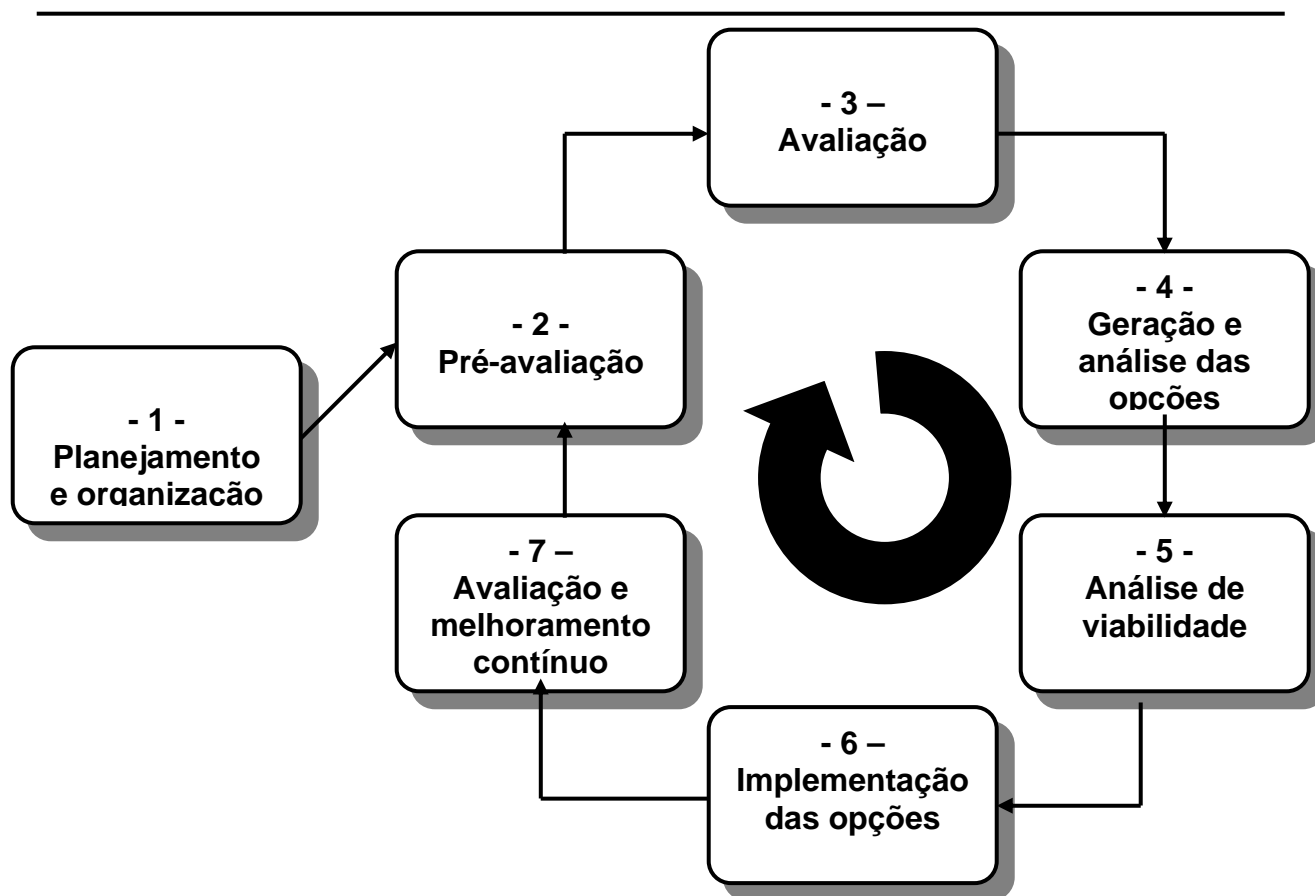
- 1 -
Planejamento e organização

- 2 -
Pré-avaliação

- 3 –
Avaliação

- 4 -
Geração e análise das opções

- 5 -
Análise de viabilidade

- 6 –
Implementação das opções

- 7 –
Avaliação e melhoramento contínuo